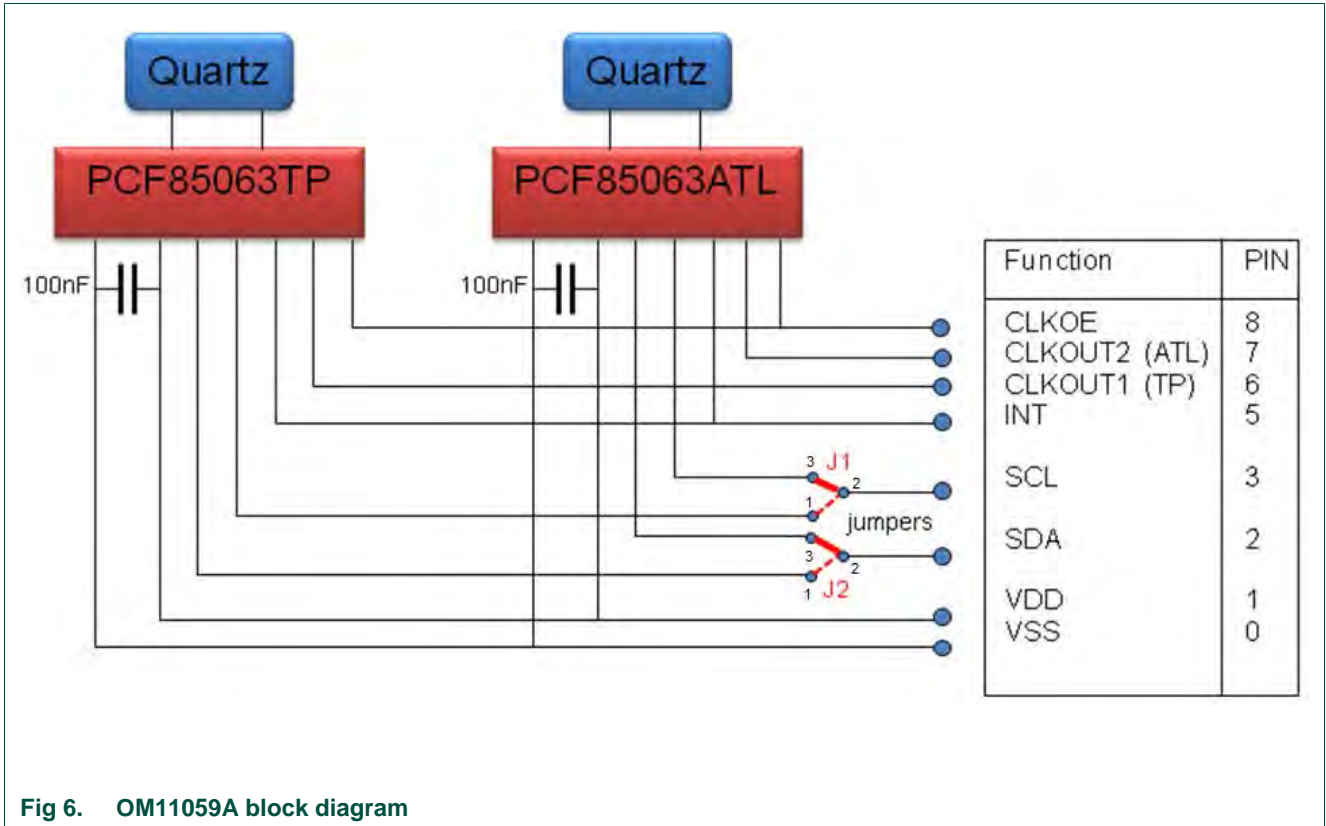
Quartz

Quartz

PCF85063TP

PCF85063ATL

100nF

100nF

3 J1 2

1

jumpers

3 2

1 J2

| Function | PIN |
|---|---|
| CLKOE | 8 |
| CLKOUT2 (ATL) | 7 |
| CLKOUT1 (TP) | 6 |
| INT | 5 |
| SCL | 3 |
| SDA | 2 |
| VDD | 1 |
| VSS | 0 |

Fig 6. OM11059A block diagram